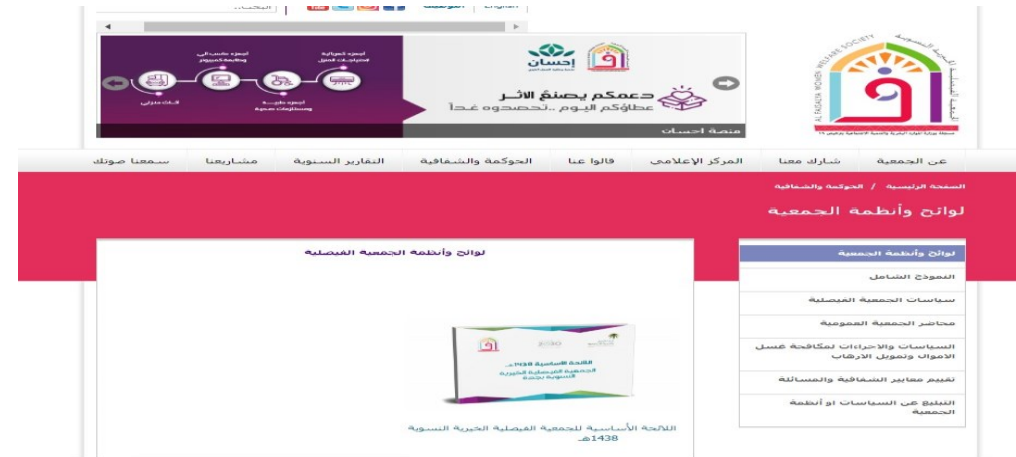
البحث... English

AL FAISALIAH WOMEN WELFARE SOCIETY

إحسان
دعمكم يصنع الأثر
عطاؤكم اليوم ..تحصدوه غداً
منصة احسان

أجهزة كهربائية لاحتياجات المنزل
أجهزة حاسب آلي وطابعة كمبيوتر
أجهزة طبية ومستلزمات صحية
أثاث منزلي

عن الجمعية | شارك معنا | المركز الإعلامي | قالوا عنا | الحوكمة والشفافية | التقارير السنوية | مشاريعنا | سمعنا صوتك

الصفحة الرئيسية / الحوكمة والشفافية

لوائح وأنظمة الجمعية

لوائح وأنظمة الجمعية
النموذج الشامل
سياسات الجمعية الفيصلية
محاضر الجمعية العمومية
السياسات والاجراءات لمكافحة غسل الاموال وتمويل الارهاب
تقييم معايير الشفافية والمسائلة
التبليغ عن السياسات او أنظمة الجمعية

لوائح وأنظمة الجمعية الفيصلية

اللائحة الأساسية 1438هـ
الجمعية الفيصلية الخيرية النسوية بجدة

اللائحة الأساسية للجمعية الفيصلية الخيرية النسوية 1438هـ